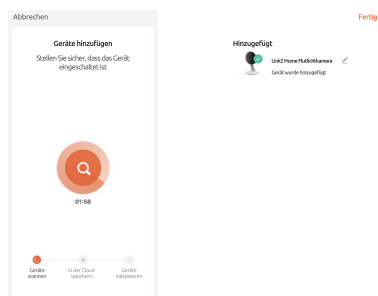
Abbrechen

Geräte hinzufügen

Stellen Sie sicher, dass das Gerät eingeschaltet ist

01:58

Geräte scannen

In der Cloud speichern

Geräte initialisieren

Fertig

Hinzugefügt

Link2 Home Plufdichkamera

Gerät wurde hinzugefügt